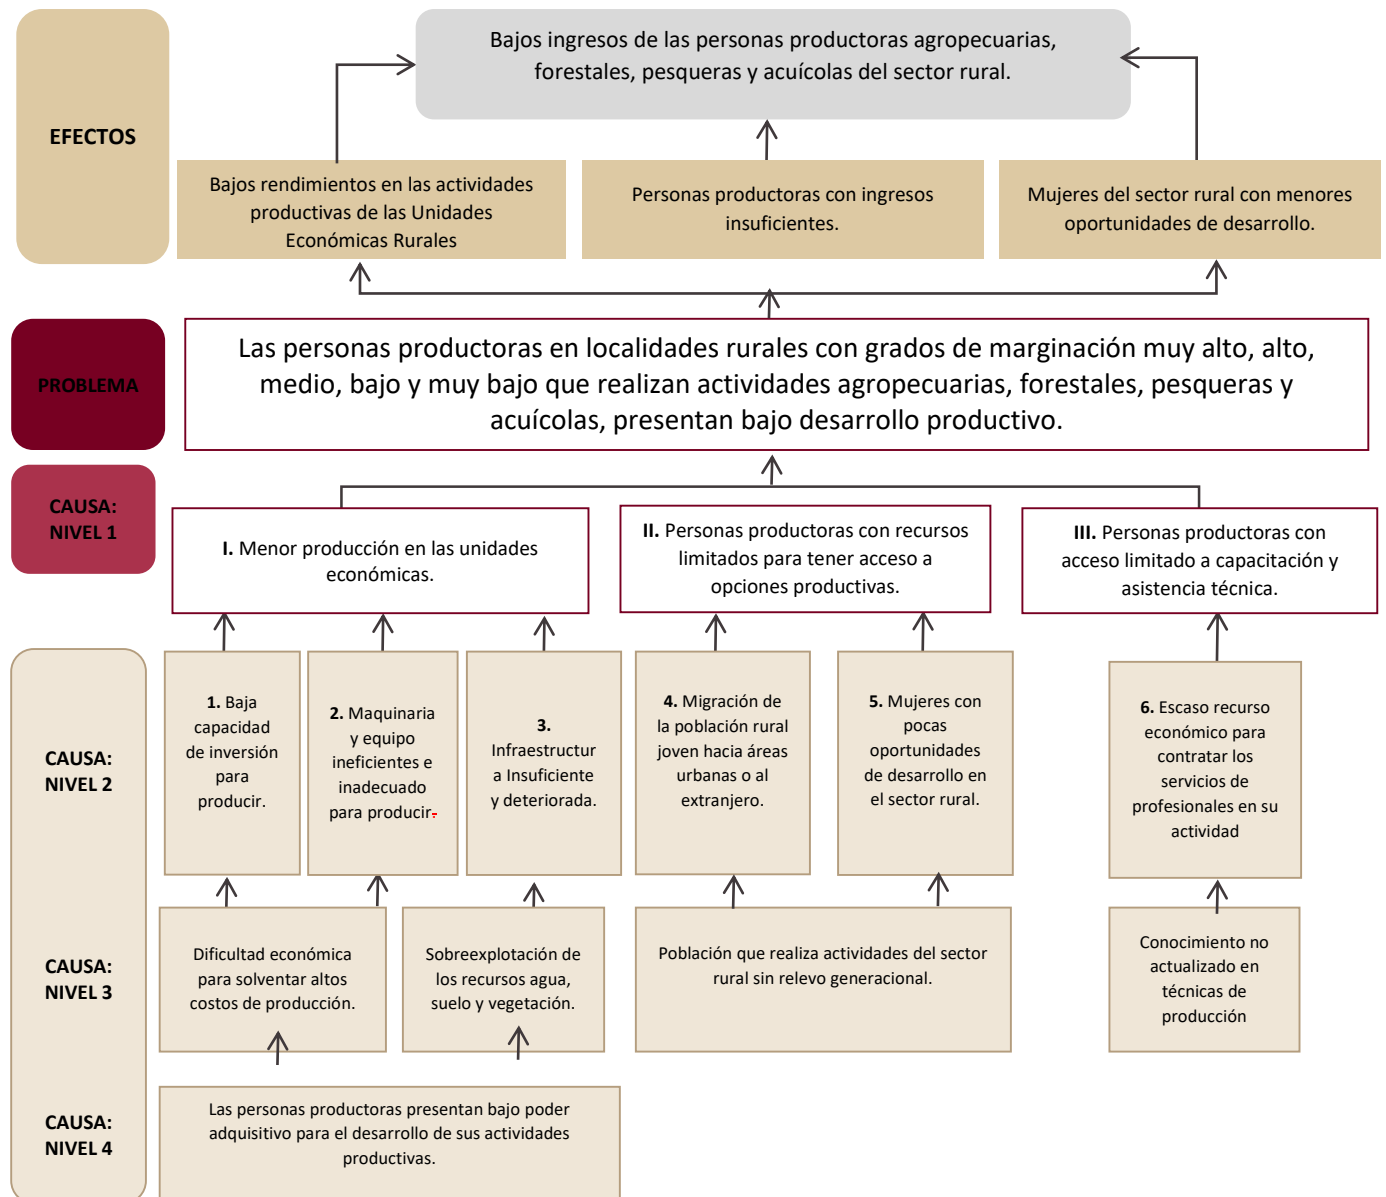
EFECTOS

Bajos ingresos de las personas productoras agropecuarias, forestales, pesqueras y acuícolas del sector rural.

Bajos rendimientos en las actividades productivas de las Unidades Económicas Rurales

Personas productoras con ingresos insuficientes.

Mujeres del sector rural con menores oportunidades de desarrollo.

PROBLEMA

Las personas productoras en localidades rurales con grados de marginación muy alto, alto, medio, bajo y muy bajo que realizan actividades agropecuarias, forestales, pesqueras y acuícolas, presentan bajo desarrollo productivo.

CAUSA: NIVEL 1

I. Menor producción en las unidades económicas.

II. Personas productoras con recursos limitados para tener acceso a opciones productivas.

III. Personas productoras con acceso limitado a capacitación y asistencia técnica.

CAUSA: NIVEL 2

1. Baja capacidad de inversión para producir.

2. Maquinaria y equipo ineficientes e inadecuado para producir.

3. Infraestructura Insuficiente y deteriorada.

4. Migración de la población rural joven hacia áreas urbanas o al extranjero.

5. Mujeres con pocas oportunidades de desarrollo en el sector rural.

6. Escaso recurso económico para contratar los servicios de profesionales en su actividad

CAUSA: NIVEL 3

Dificultad económica para solventar altos costos de producción.

Sobreexplotación de los recursos agua, suelo y vegetación.

Población que realiza actividades del sector rural sin relevo generacional.

Conocimiento no actualizado en técnicas de producción

CAUSA: NIVEL 4

Las personas productoras presentan bajo poder adquisitivo para el desarrollo de sus actividades productivas.